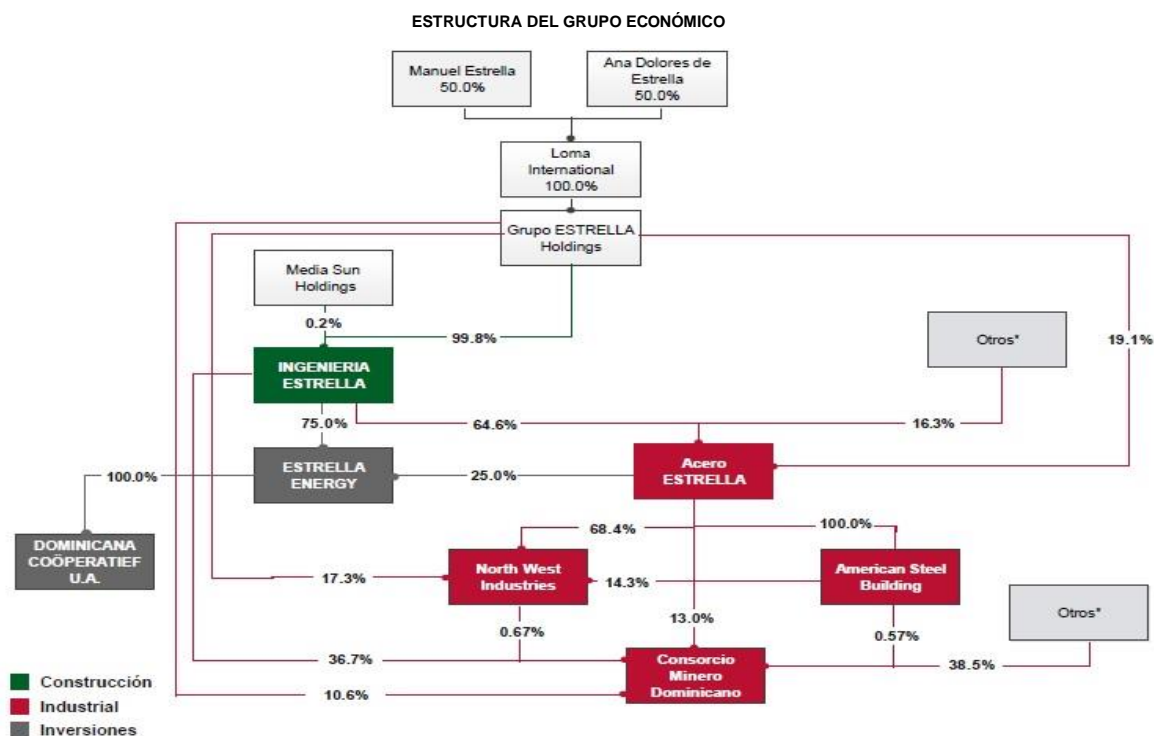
ESTRUCTURA DEL GRUPO ECONÓMICO

Manuel Estrella 50.0%

Ana Dolores de Estrella 50.0%

Loma International 100.0%

Grupo ESTRELLA Holdings

Media Sun Holdings

0.2%

99.8%

INGENIERIA ESTRELLA

Otros*

19.1%

75.0%

64.6%

16.3%

100.0%

ESTRELLA ENERGY

25.0%

Acero ESTRELLA

DOMINICANA COÖPERATIEF U.A.

68.4%

100.0%

17.3%

North West Industries

14.3%

American Steel Building

13.0%

Otros*

0.67%

0.57%

36.7%

Consorcio Minero Dominicano

38.5%

10.6%

Construcción

Industrial

Inversiones